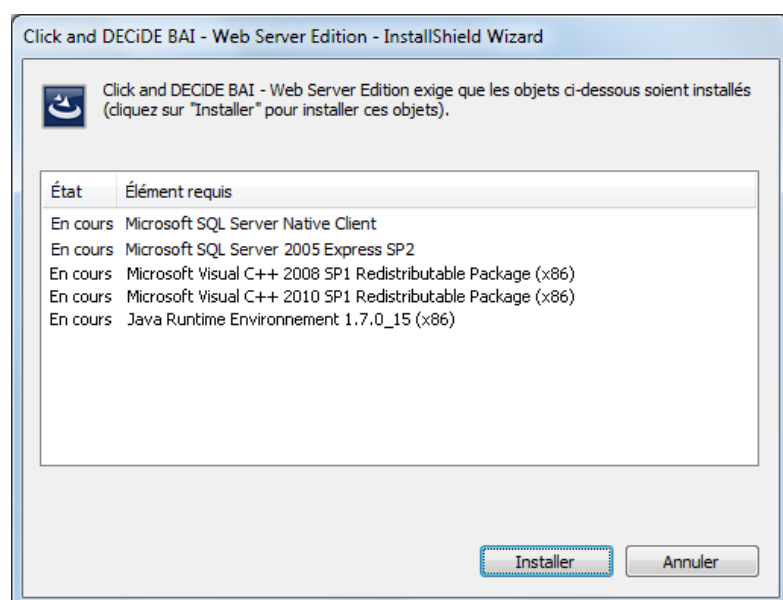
Click and DECiDE BAI - Web Server Edition - InstallShield Wizard

Click and DECiDE BAI - Web Server Edition exige que les objets ci-dessous soient installés (cliquez sur "Installer" pour installer ces objets).

| État | Élément requis |
|---|---|
| En cours | Microsoft SQL Server Native Client |
| En cours | Microsoft SQL Server 2005 Express SP2 |
| En cours | Microsoft Visual C++ 2008 SP1 Redistributable Package (x86) |
| En cours | Microsoft Visual C++ 2010 SP1 Redistributable Package (x86) |
| En cours | Java Runtime Environnement 1.7.0_15 (x86) |

Installer
Annuler